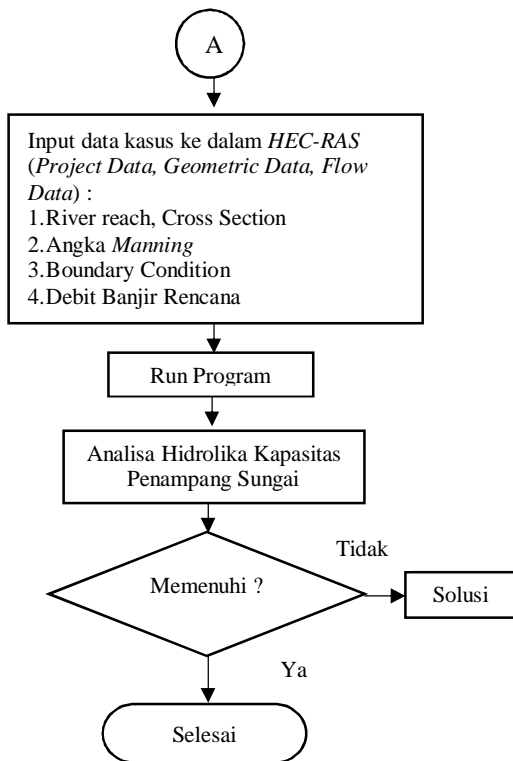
A

Input data kasus ke dalam HEC-RAS (Project Data, Geometric Data, Flow Data) :
1.River reach, Cross Section
2.Angka Manning
3.Boundary Condition
4.Debit Banjir Rencana

Run Program

Analisa Hidrolika Kapasitas Penampang Sungai

Tidak

Memenuhi ?

Solusi

Ya

Selesai